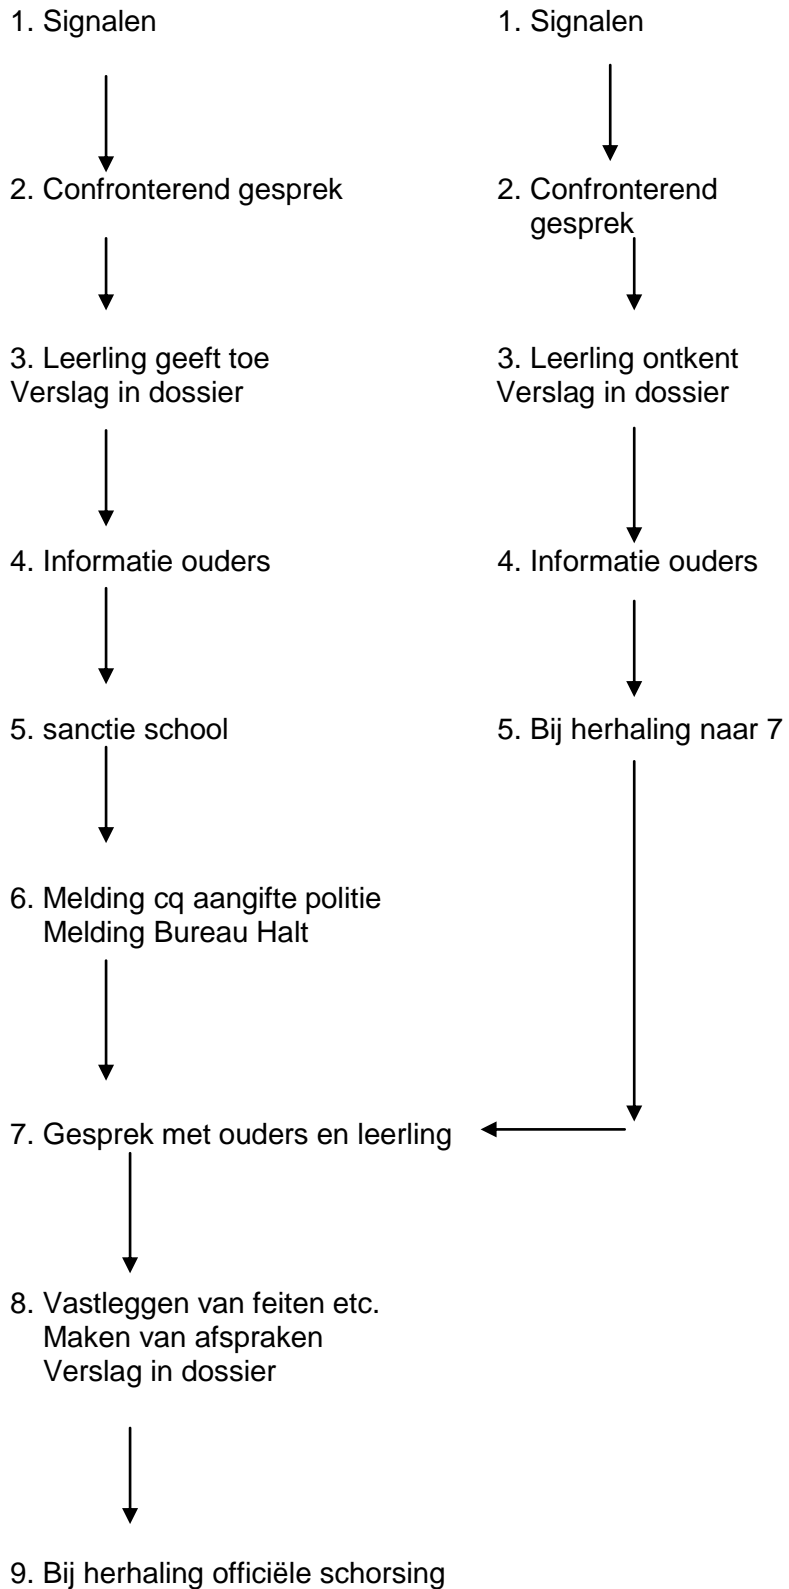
1. Signalen

2. Confronterend gesprek

3. Leerling geeft toe
Verslag in dossier

4. Informatie ouders

5. sanctie school

6. Melding cq aangifte politie
Melding Bureau Halt

1. Signalen

2. Confronterend gesprek

3. Leerling ontkent
Verslag in dossier

4. Informatie ouders

5. Bij herhaling naar 7

7. Gesprek met ouders en leerling

8. Vastleggen van feiten etc.
Maken van afspraken
Verslag in dossier

9. Bij herhaling officiële schorsing